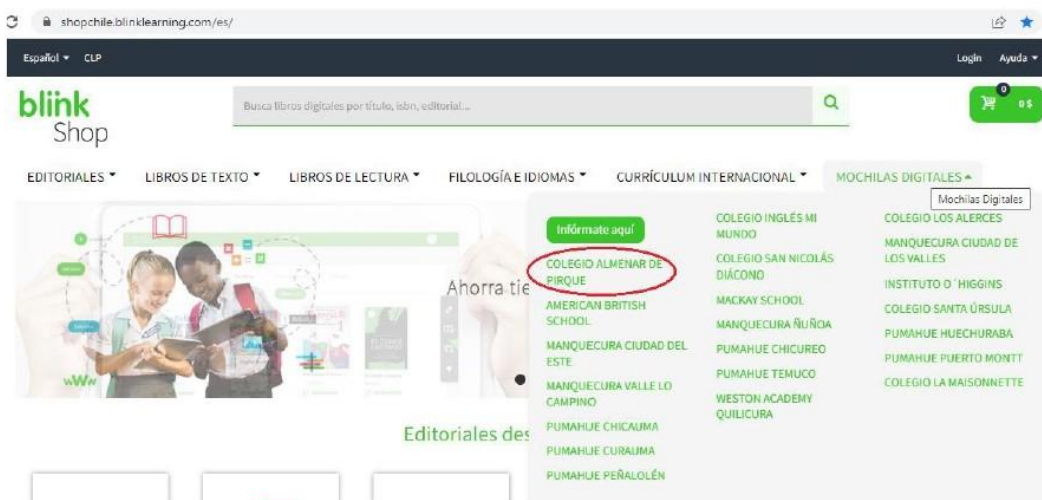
shopchile.blinklearning.com/es/

Español ▾ CLP

Login Ayuda ▾

blink Shop

Busca libros digitales por título, isbn, editorial...

0

0 $

EDITORIALES ▾ LIBROS DE TEXTO ▾ LIBROS DE LECTURA ▾ FILOLOGÍA E IDIOMAS ▾ CURRÍCULUM INTERNACIONAL ▾ MOCHILAS DIGITALES ▴

Mochilas Digitales

Infórmate aquí

COLEGIO ALMENAR DE PIRQUE

AMERICAN BRITISH SCHOOL

MANQUECURA CIUDAD DEL ESTE

MANQUECURA VALLE LO CAMPINO

PUMAHUE CHICAUMA

PUMAHUE CURAUMA

PUMAHUE PEÑALOLÉN

COLEGIO INGLÉS MI MUNDO

COLEGIO SAN NICOLÁS DIÁCONO

MACKAY SCHOOL

MANQUECURA ÑUÑOA

PUMAHUE CHICUREO

PUMAHUE TEMUCO

WESTON ACADEMY QUILICURA

COLEGIO LOS ALERCES

MANQUECURA CIUDAD DE LOS VALLES

INSTITUTO O´HIGGINS

COLEGIO SANTA ÚRSULA

PUMAHUE HUECHURABA

PUMAHUE PUERTO MONTT

COLEGIO LA MAISONNETTE

Ahorra tie

www

Editoriales des